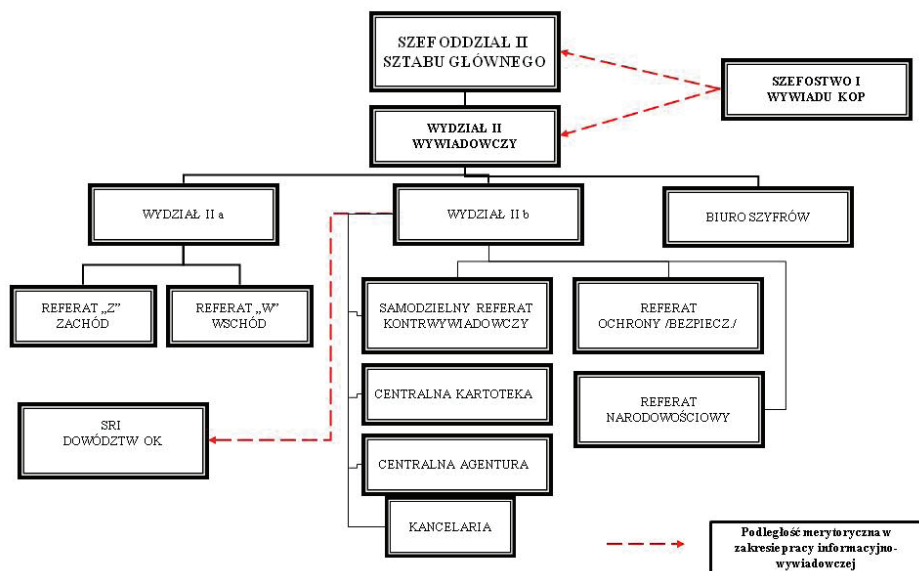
SZEF ODDZIAŁ II SZTABU GŁÓWNEGO

SZEFOSTWO I WYWIADU KOP

WYDZIAŁ II WYWIADOWCZY

WYDZIAŁ II a

WYDZIAŁ II b

BIURO SZYFRÓW

REFERAT „Z" ZACHÓD

REFERAT „W" WSCHÓD

SAMODZIELNY REFERAT KONTRWYWIADOWCZY

REFERAT OCHRONY /BEZPIECZ./

CENTRALNA KARTOTEKA

REFERAT NARODOWOŚCIOWY

SRI DOWÓDZTW OK

CENTRALNA AGENTURA

KANCELARIA

Podległość merytoryczna w zakresie pracy informacyjno-wywiadowczej